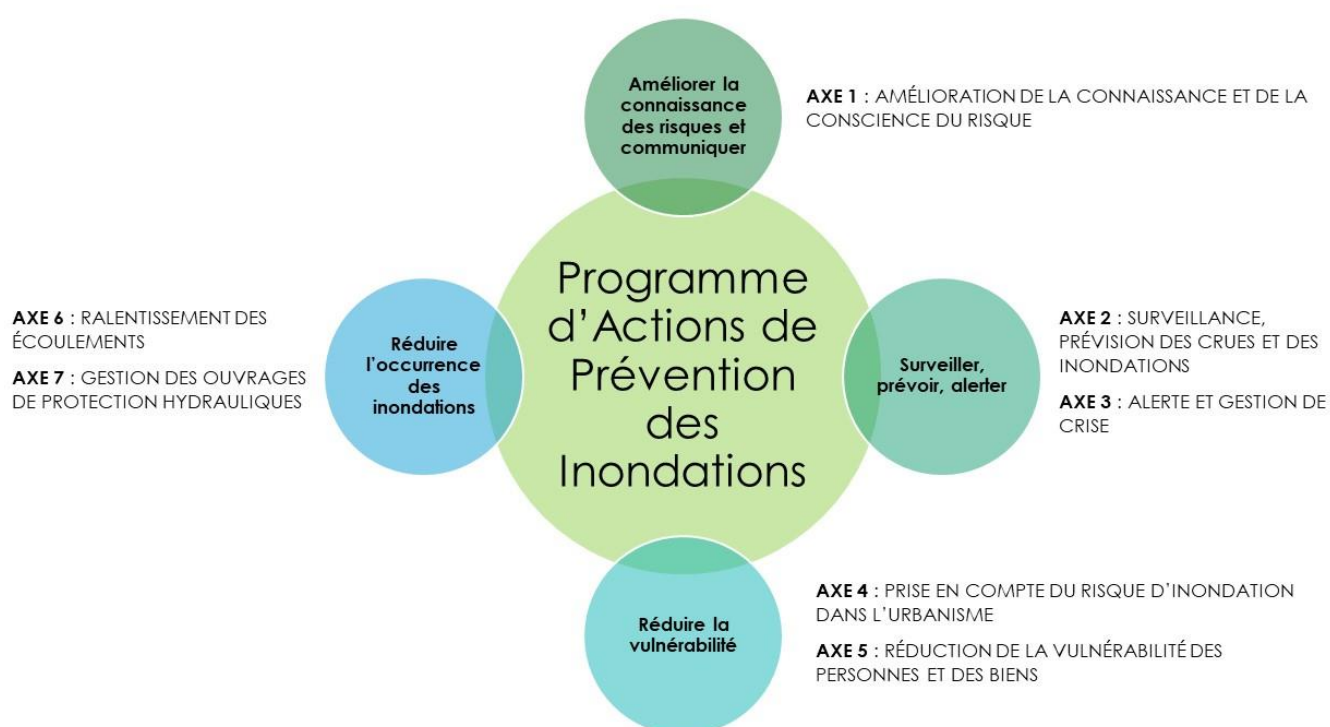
Améliorer la connaissance des risques et communiquer

AXE 1 : AMÉLIORATION DE LA CONNAISSANCE ET DE LA CONSCIENCE DU RISQUE

AXE 6 : RALENTISSEMENT DES ÉCOULEMENTS

AXE 7 : GESTION DES OUVRAGES DE PROTECTION HYDRAULIQUES

Réduire l'occurrence des inondations

Programme d'Actions de Prévention des Inondations

Surveiller, prévoir, alerter

AXE 2 : SURVEILLANCE, PRÉVISION DES CRUES ET DES INONDATIONS

AXE 3 : ALERTE ET GESTION DE CRISE

Réduire la vulnérabilité

AXE 4 : PRISE EN COMPTE DU RISQUE D'INONDATION DANS L'URBANISME

AXE 5 : RÉDUCTION DE LA VULNÉRABILITÉ DES PERSONNES ET DES BIENS